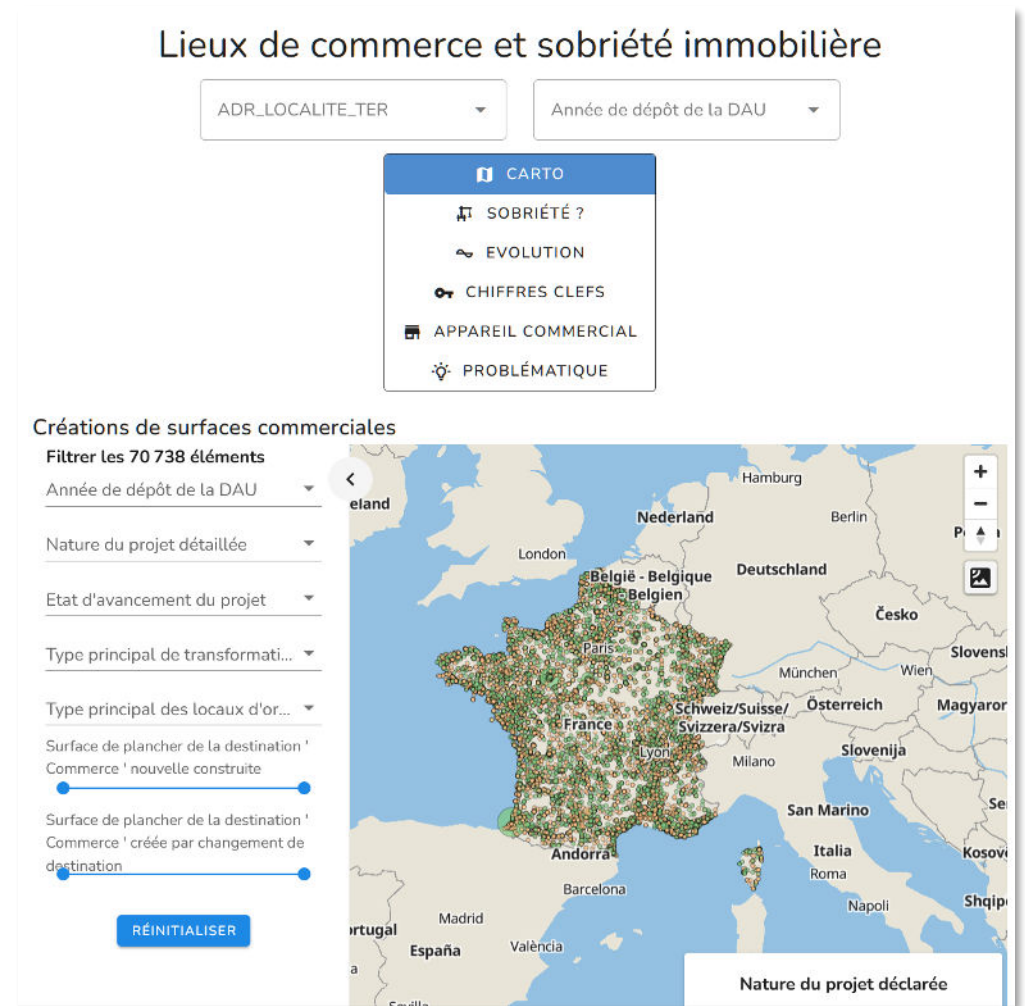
Lieux de commerce et sobriété immobilière

ADR_LOCALITE_TER

Année de dépôt de la DAU

CARTO

SOBRIÉTÉ ?

EVOLUTION

CHIFFRES CLEFS

APPAREIL COMMERCIAL

PROBLÉMATIQUE

Créations de surfaces commerciales

Filtrer les 70 738 éléments

Année de dépôt de la DAU

Nature du projet détaillée

Etat d'avancement du projet

Type principal de transformati...

Type principal des locaux d'or...

Surface de plancher de la destination ' Commerce ' nouvelle construite

Surface de plancher de la destination ' Commerce ' créée par changement de destination

RÉINITIALISER

+
−

eland
Hamburg
Nederland
Berlin
P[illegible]n
London
België - Belgique
Belgien
Deutschland
Česko
Paris
München
Wien
Slovensk
France
Schweiz/Suisse/Svizzera/Svizra
Österreich
Magyaror
Lyon
Slovenija
Milano
San Marino
Se
Andorra
Italia
Kosov
Roma
Barcelona
Napoli
Shqip
Madrid
rtugal
España
València
a

Nature du projet déclarée